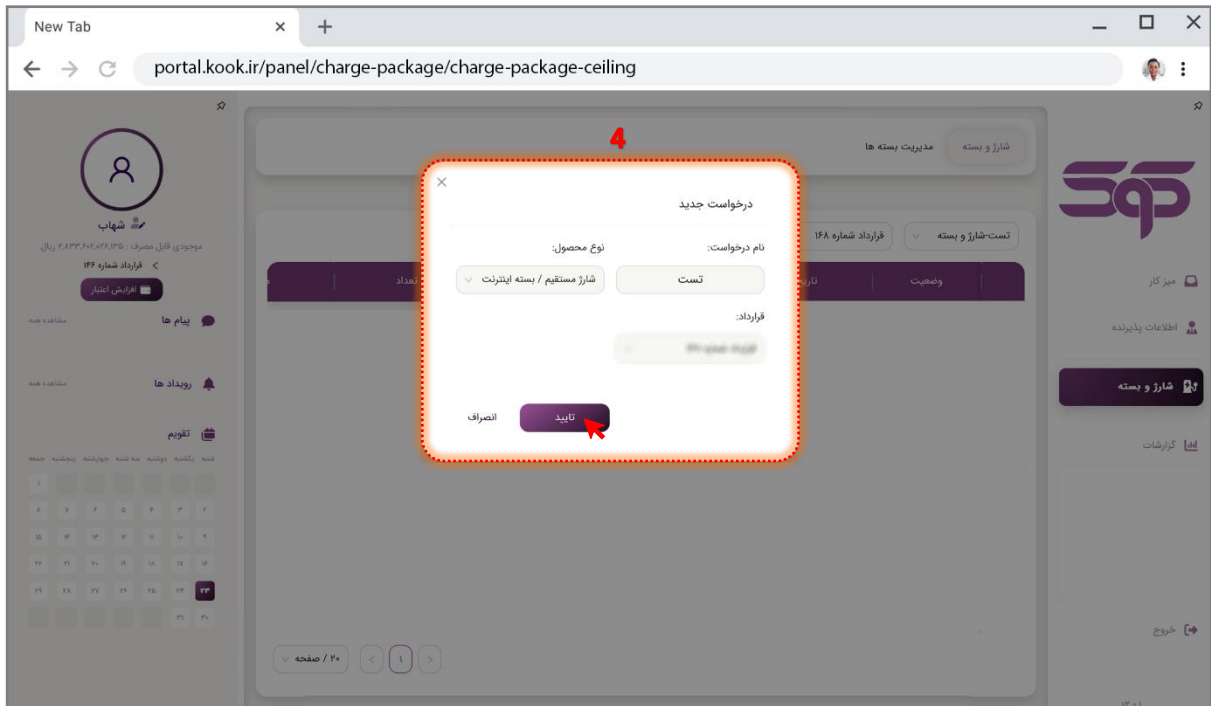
New Tab
portal.kook.ir/panel/charge-package/charge-package-ceiling

شهاب
موجودی قابل مصرف: ۲,۸۳۳,۶۰۶,۰۲۶,۱۳۵ ریال
قرارداد شماره ۱۴۶
افزایش اعتبار
پیام ها
مشاهده همه
رویداد ها
مشاهده همه
تقویم

شارژ و بسته
مدیریت بسته ها

4

درخواست جدید
نام درخواست:
تست
نوع محصول:
شارژ مستقیم / بسته اینترنت
قرارداد:
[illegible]
تایید
انصراف

تست-شارژ و بسته
قرارداد شماره ۱۴۸
وضعیت
تعداد
۲۰ / صفحه
1

میز کار
اطلاعات پذیرنده
شارژ و بسته
گزارشات
خروج